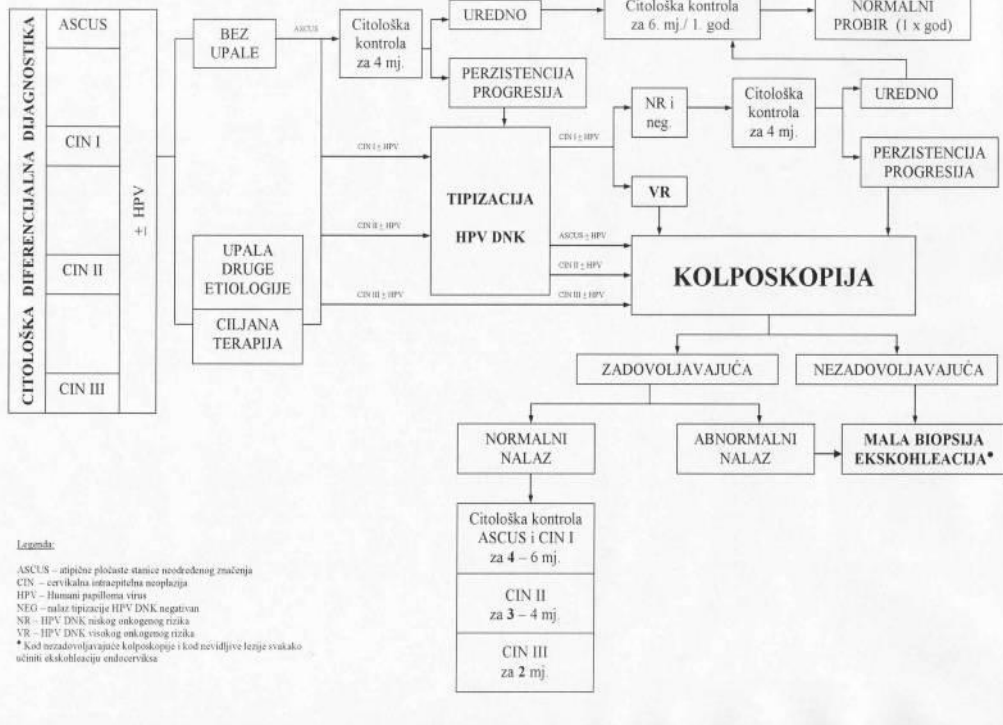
CITOLOŠKA DIFERENCIJALNA DIJAGNOSTIKA

ASCUS

CIN I

CIN II

CIN III

HPV ±

BEZ UPALE

ASCUS

Citološka kontrola za 4 mj.

UREDNO

Citološka kontrola za 6. mj./ 1. god.

NORMALNI PROBIR (1 x god)

PERZISTENCIJA PROGRESIJA

CIN I ± HPV

NR i neg.

Citološka kontrola za 4 mj.

UREDNO

PERZISTENCIJA PROGRESIJA

CIN I ± HPV

TIPIZACIJA HPV DNK

VR

CIN II ± HPV

ASCUS ± HPV

UPALA DRUGE ETIOLOGIJE

CIN II ± HPV

KOLPOSKOPIJA

CIN III ± HPV

CIN III ± HPV

CILJANA TERAPIJA

ZADOVOLJAVAJUĆA

NEZADOVOLJAVAJUĆA

NORMALNI NALAZ

ABNORMALNI NALAZ

MALA BIOPSIJA EKSKOHLEACIJA*

Citološka kontrola ASCUS i CIN I za 4 – 6 mj.

CIN II za 3 – 4 mj.

CIN III za 2 mj.

Legenda:

ASCUS – atipične pločaste stanice neodređenog značenja
CIN – cervikalna intraepitelna neoplazija
HPV – Humani papilloma virus
NEG – nalaz tipizacije HPV DNK negativan
NR – HPV DNK niskog onkogenog rizika
VR – HPV DNK visokog onkogenog rizika
* Kod nezadovoljavajuće kolposkopije i kod nevidljive lezije svakako učiniti ekskohleaciju endocerviksa